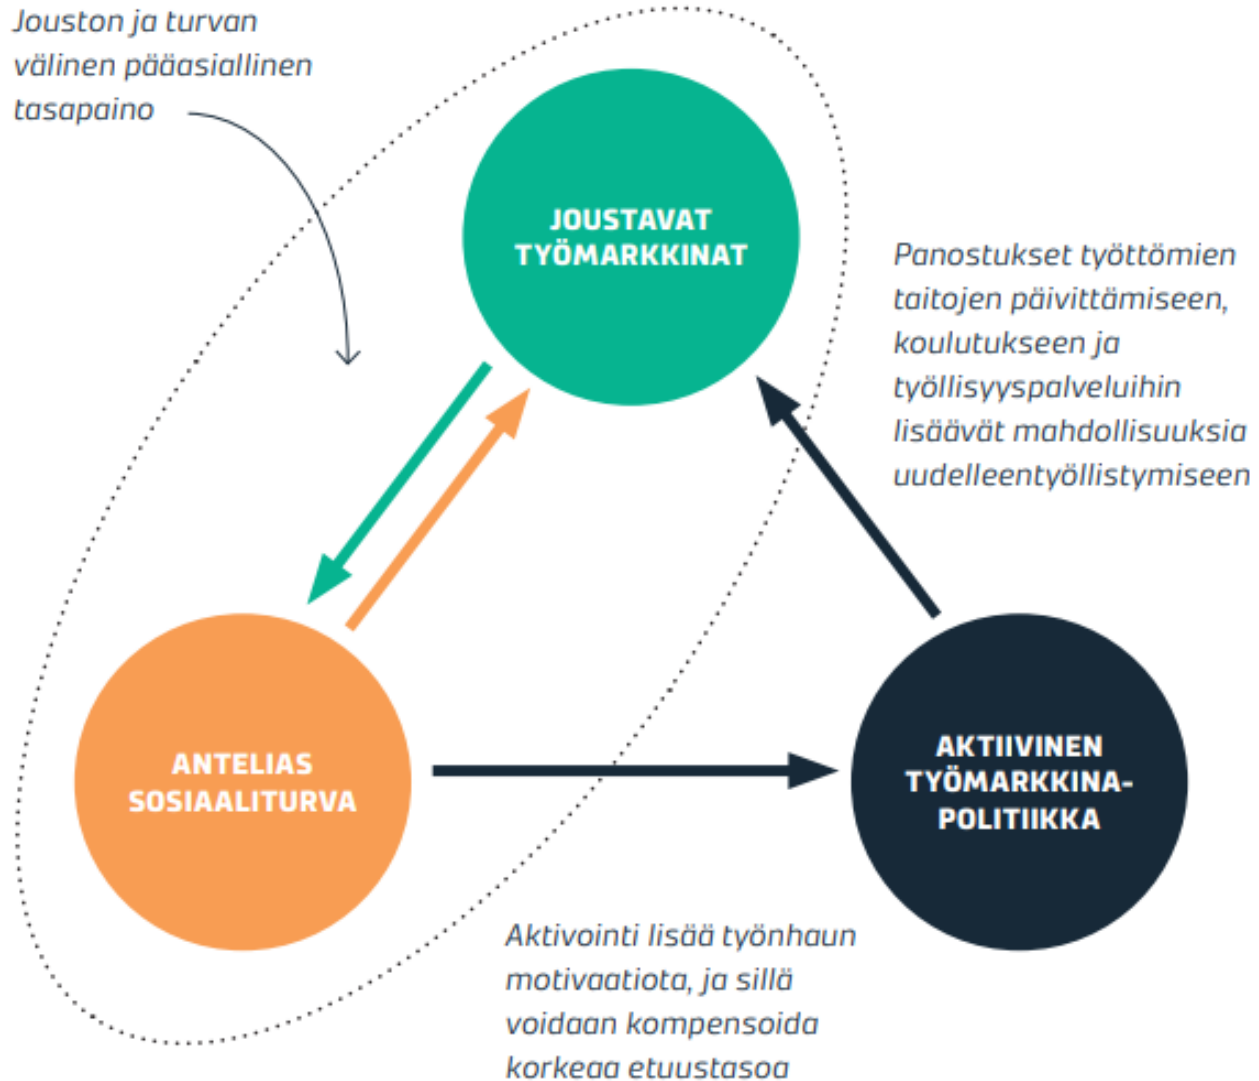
Jouston ja turvan välinen pääasiallinen tasapaino

JOUSTAVAT TYÖMARKKINAT

Panostukset työttömien taitojen päivittämiseen, koulutukseen ja työllisyyspalveluihin lisäävät mahdollisuuksia uudelleentyöllistymiseen

ANTELIAS SOSIAALITURVA

AKTIIVINEN TYÖMARKKINAPOLITIIKKA

Aktivointi lisää työnhaun motivaatiota, ja sillä voidaan kompensoida korkeaa etuustasoa